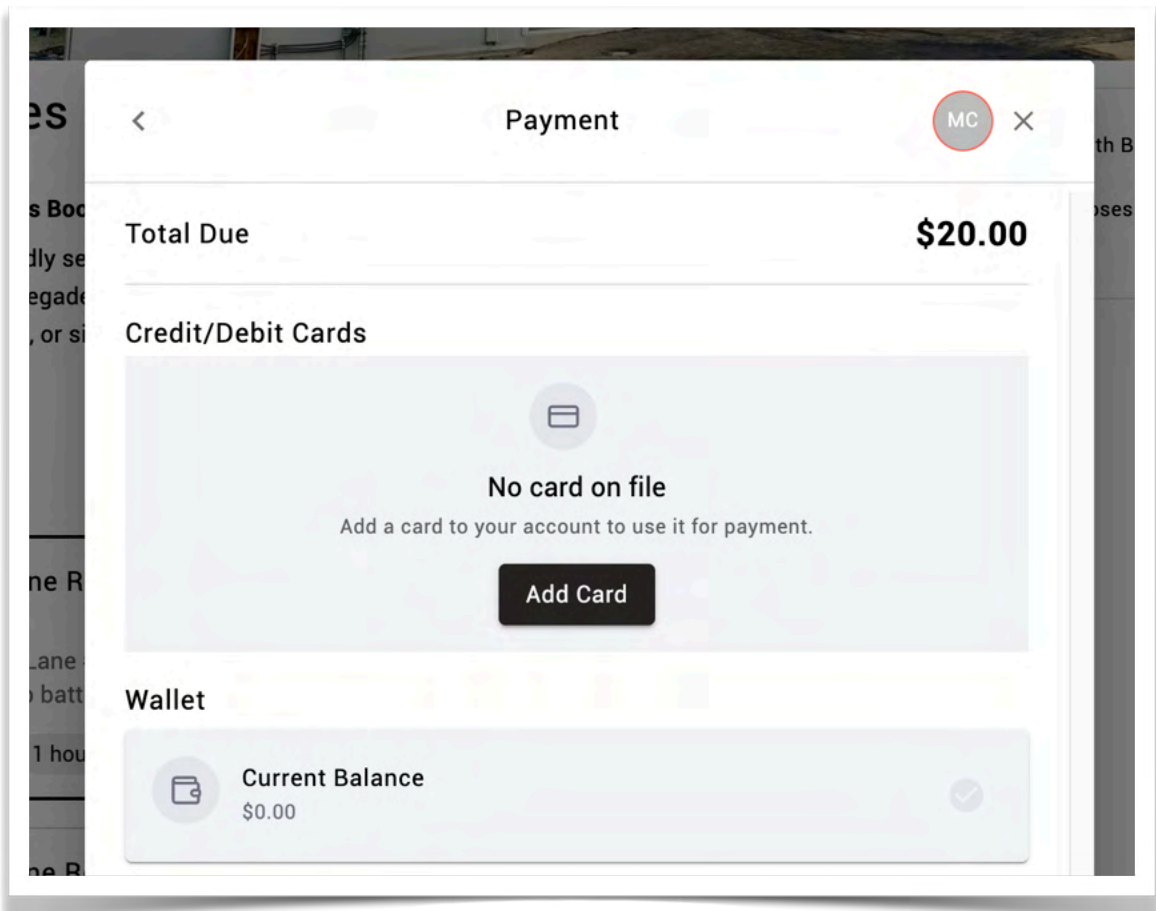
es

s Boc
dly se
egade
, or si

ne R

Lane
batt
1 hou

ne R

th B
oses

<
Payment
MC
×

Total Due
$20.00

Credit/Debit Cards

No card on file
Add a card to your account to use it for payment.
Add Card

Wallet

Current Balance
$0.00